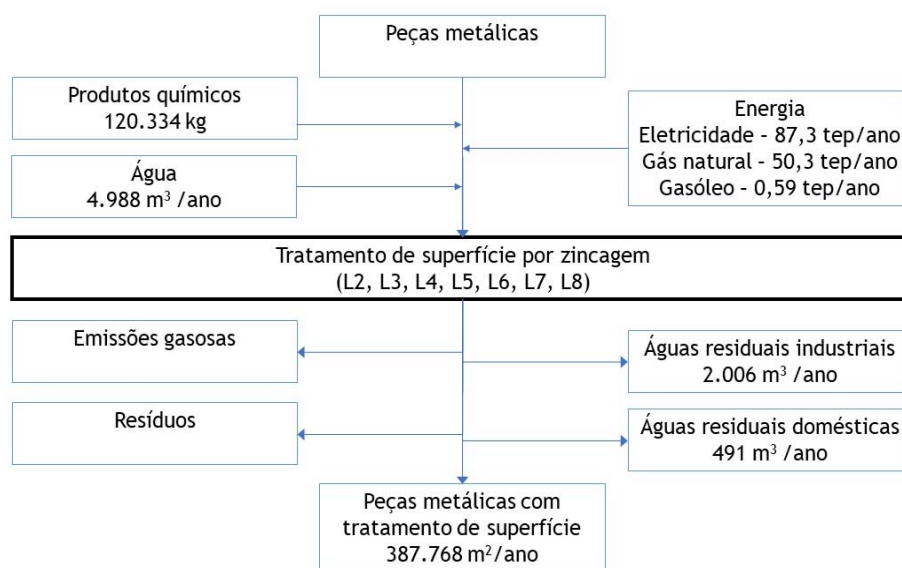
Peças metálicas

Produtos químicos
120.334 kg

Água
4.988 m$^3$ /ano

Energia
Eletricidade - 87,3 tep/ano
Gás natural - 50,3 tep/ano
Gasóleo - 0,59 tep/ano

Tratamento de superfície por zincagem
(L2, L3, L4, L5, L6, L7, L8)

Emissões gasosas

Águas residuais industriais
2.006 m$^3$ /ano

Resíduos

Águas residuais domésticas
491 m$^3$ /ano

Peças metálicas com tratamento de superfície
387.768 m$^2$/ano